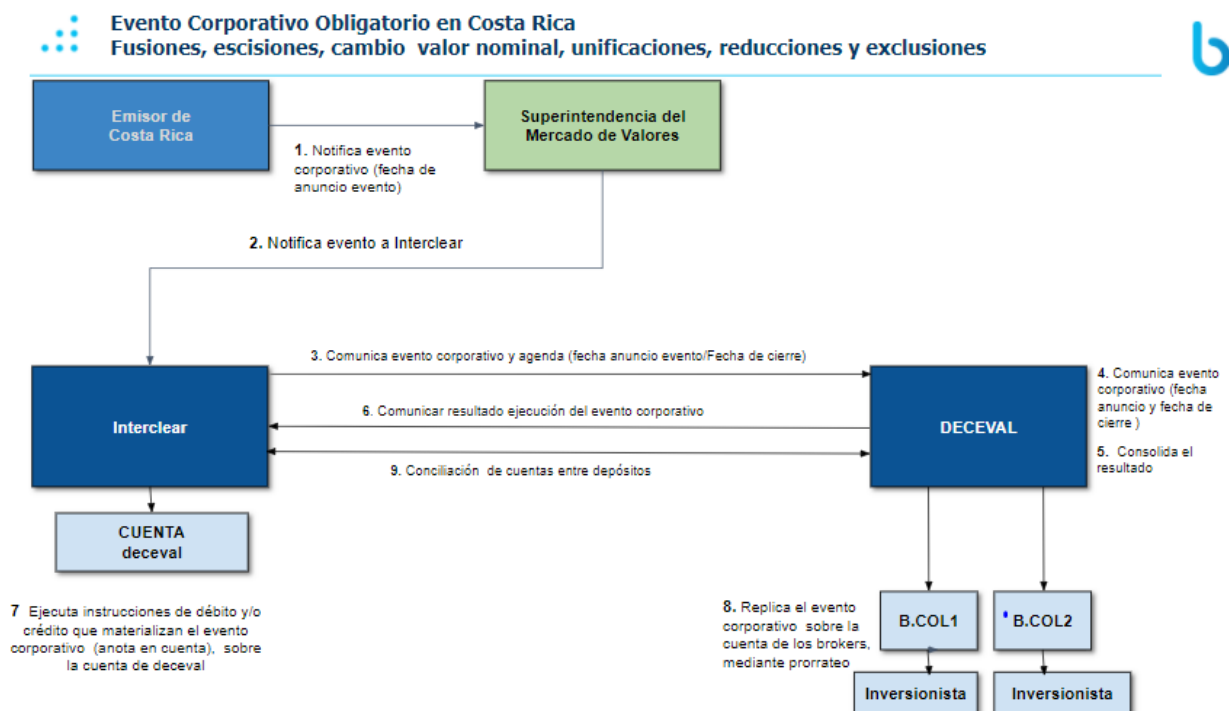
Evento Corporativo Obligatorio en Costa Rica
Fusiones, escisiones, cambio valor nominal, unificaciones, reducciones y exclusiones

Emisor de Costa Rica

1. Notifica evento corporativo (fecha de anuncio evento)

Superintendencia del Mercado de Valores

2. Notifica evento a Interclear

3. Comunica evento corporativo y agenda (fecha anuncio evento/Fecha de cierre)

6. Comunicar resultado ejecución del evento corporativo

9. Conciliación de cuentas entre depósitos

Interclear

DECEVAL

4. Comunica evento corporativo (fecha anuncio y fecha de cierre )

5. Consolida el resultado

CUENTA deceval

7 Ejecuta instrucciones de débito y/o crédito que materializan el evento corporativo (anota en cuenta), sobre la cuenta de deceval

8. Replica el evento corporativo sobre la cuenta de los brokers, mediante prorrateo

B.COL1

B.COL2

Inversionista

Inversionista